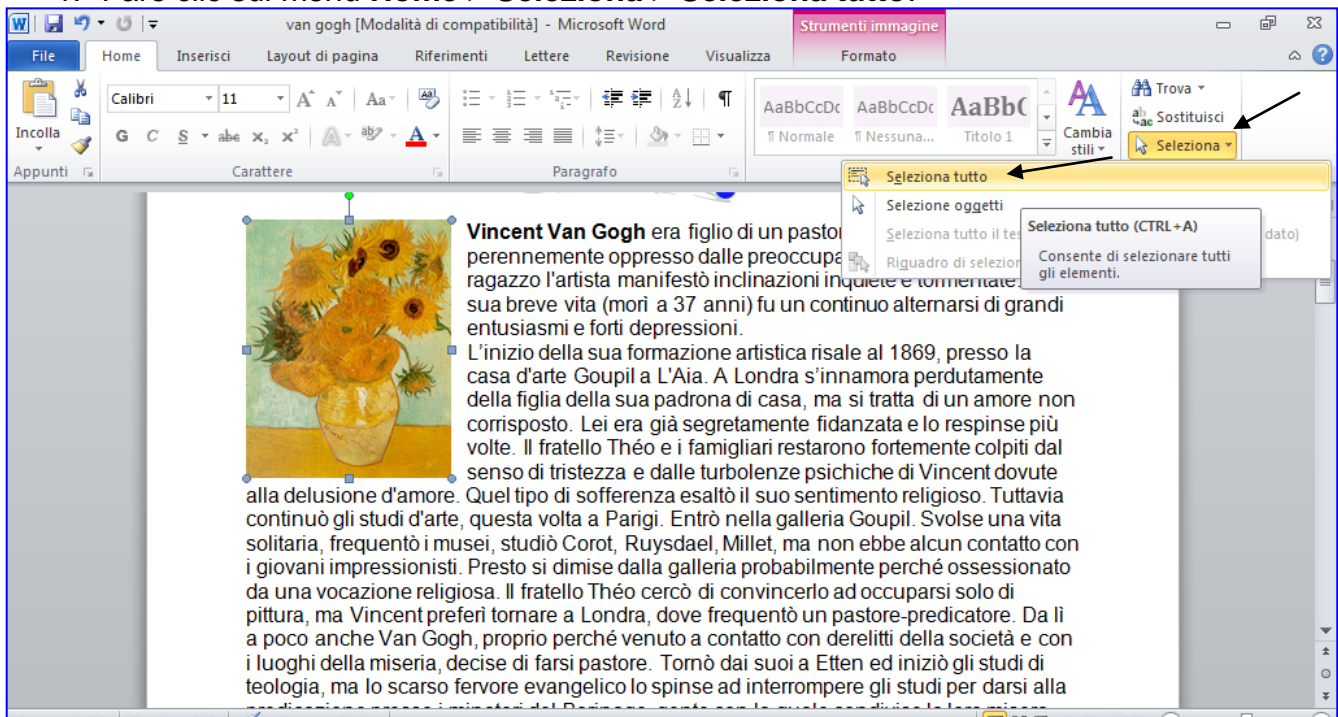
van gogh [Modalità di compatibilità] - Microsoft Word

Strumenti immagine

File | Home | Inserisci | Layout di pagina | Riferimenti | Lettere | Revisione | Visualizza | Formato

Incolla

Calibri 11

G C S abe $x_2$ $x^2$

A

AaBbCcDc ¶ Normale

AaBbCcDc ¶ Nessuna...

AaBbC Titolo 1

Cambia stili

Trova

Sostituisci

Seleziona

Appunti

Carattere

Paragrafo

Seleziona tutto

Selezione oggetti

Seleziona tutto il te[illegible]

Riquadro di selezio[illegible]

Seleziona tutto (CTRL+A)

Consente di selezionare tutti gli elementi.

dato)

Vincent Van Gogh era figlio di un pastor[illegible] perennemente oppresso dalle preoccupa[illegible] ragazzo l'artista manifestò inclinazioni inquiete e tormentate. sua breve vita (morì a 37 anni) fu un continuo alternarsi di grandi entusiasmi e forti depressioni.

L'inizio della sua formazione artistica risale al 1869, presso la casa d'arte Goupil a L'Aia. A Londra s'innamora perdutamente della figlia della sua padrona di casa, ma si tratta di un amore non corrisposto. Lei era già segretamente fidanzata e lo respinse più volte. Il fratello Théo e i famigliari restarono fortemente colpiti dal senso di tristezza e dalle turbolenze psichiche di Vincent dovute alla delusione d'amore. Quel tipo di sofferenza esaltò il suo sentimento religioso. Tuttavia continuò gli studi d'arte, questa volta a Parigi. Entrò nella galleria Goupil. Svolse una vita solitaria, frequentò i musei, studiò Corot, Ruysdael, Millet, ma non ebbe alcun contatto con i giovani impressionisti. Presto si dimise dalla galleria probabilmente perché ossessionato da una vocazione religiosa. Il fratello Théo cercò di convincerlo ad occuparsi solo di pittura, ma Vincent preferì tornare a Londra, dove frequentò un pastore-predicatore. Da lì a poco anche Van Gogh, proprio perché venuto a contatto con derelitti della società e con i luoghi della miseria, decise di farsi pastore. Tornò dai suoi a Etten ed iniziò gli studi di teologia, ma lo scarso fervore evangelico lo spinse ad interrompere gli studi per darsi alla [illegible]